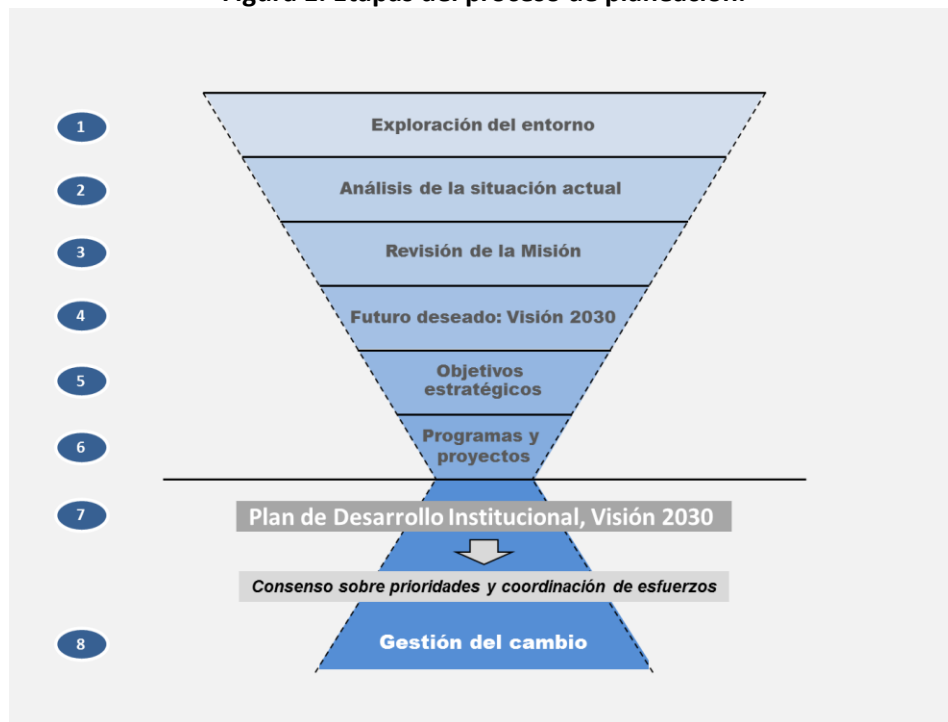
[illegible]

1

Exploración del entorno

2

Análisis de la situación actual

3

Revisión de la Misión

4

Futuro deseado: Visión 2030

5

Objetivos estratégicos

6

Programas y proyectos

7

Plan de Desarrollo Institucional, Visión 2030

Consenso sobre prioridades y coordinación de esfuerzos

8

Gestión del cambio